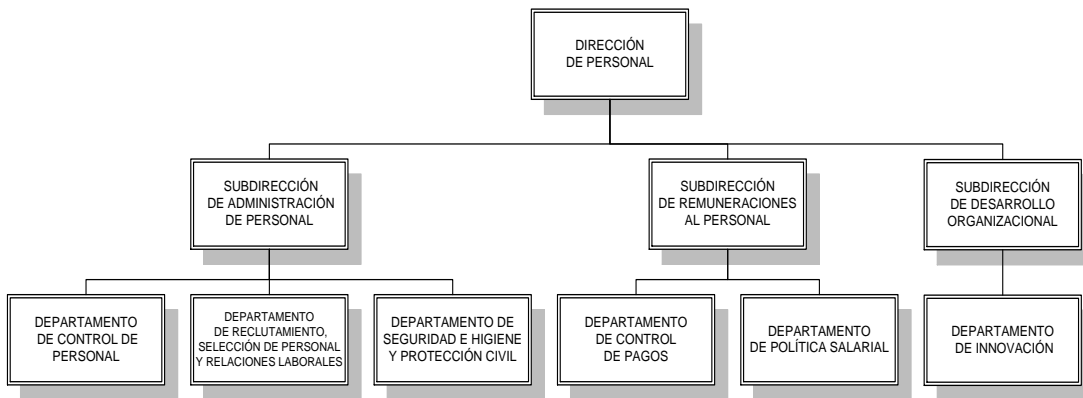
DIRECCIÓN DE PERSONAL

SUBDIRECCIÓN DE ADMINISTRACIÓN DE PERSONAL

SUBDIRECCIÓN DE REMUNERACIONES AL PERSONAL

SUBDIRECCIÓN DE DESARROLLO ORGANIZACIONAL

DEPARTAMENTO DE CONTROL DE PERSONAL

DEPARTAMENTO DE RECLUTAMIENTO, SELECCIÓN DE PERSONAL Y RELACIONES LABORALES

DEPARTAMENTO DE SEGURIDAD E HIGIENE Y PROTECCIÓN CIVIL

DEPARTAMENTO DE CONTROL DE PAGOS

DEPARTAMENTO DE POLÍTICA SALARIAL

DEPARTAMENTO DE INNOVACIÓN